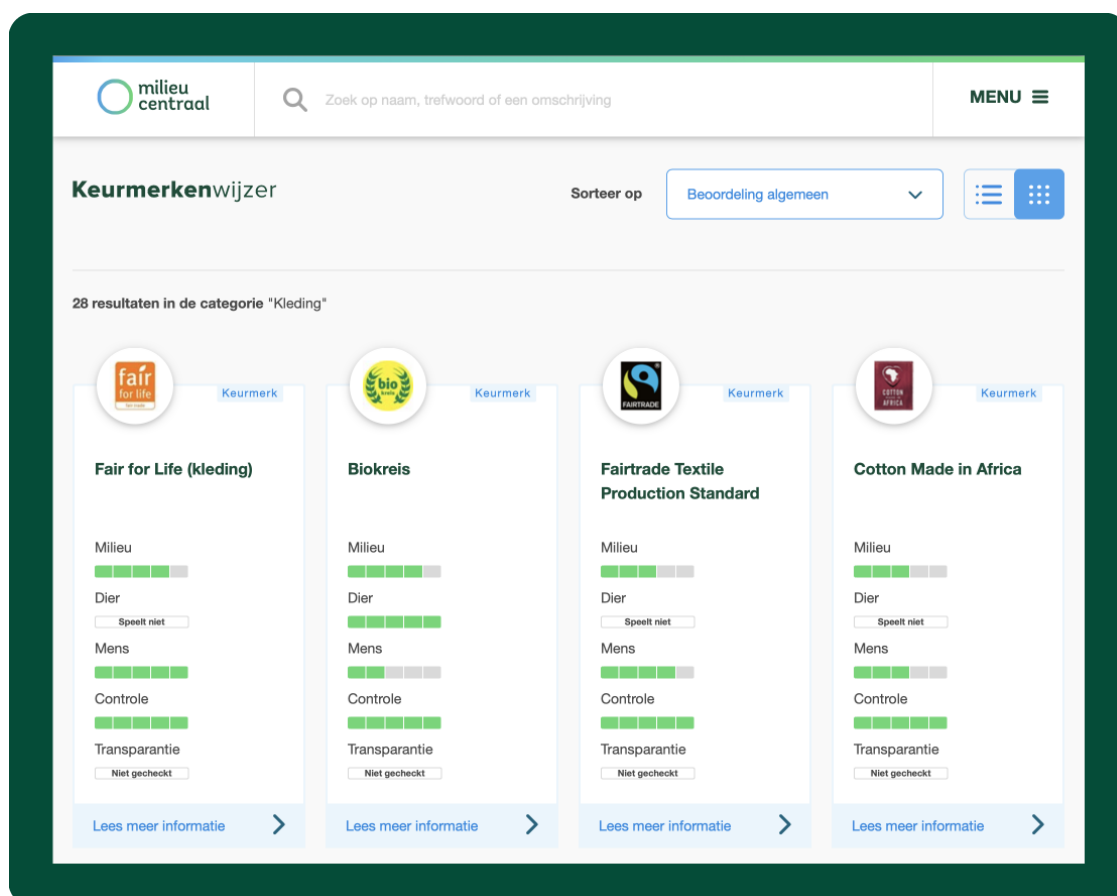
milieu centraal

Zoek op naam, trefwoord of een omschrijving

MENU

Keurmerkenwijzer

Sorteer op

Beoordeling algemeen

28 resultaten in de categorie "Kleding"

fair for life

Keurmerk

Fair for Life (kleding)

Milieu

Dier

Speelt niet

Mens

Controle

Transparantie

Niet gecheckt

Lees meer informatie

bio kreis

Keurmerk

Biokreis

Milieu

Dier

Mens

Controle

Transparantie

Niet gecheckt

Lees meer informatie

FAIRTRADE

Keurmerk

Fairtrade Textile Production Standard

Milieu

Dier

Speelt niet

Mens

Controle

Transparantie

Niet gecheckt

Lees meer informatie

COTTON MADE IN AFRICA

Keurmerk

Cotton Made in Africa

Milieu

Dier

Speelt niet

Mens

Controle

Transparantie

Niet gecheckt

Lees meer informatie